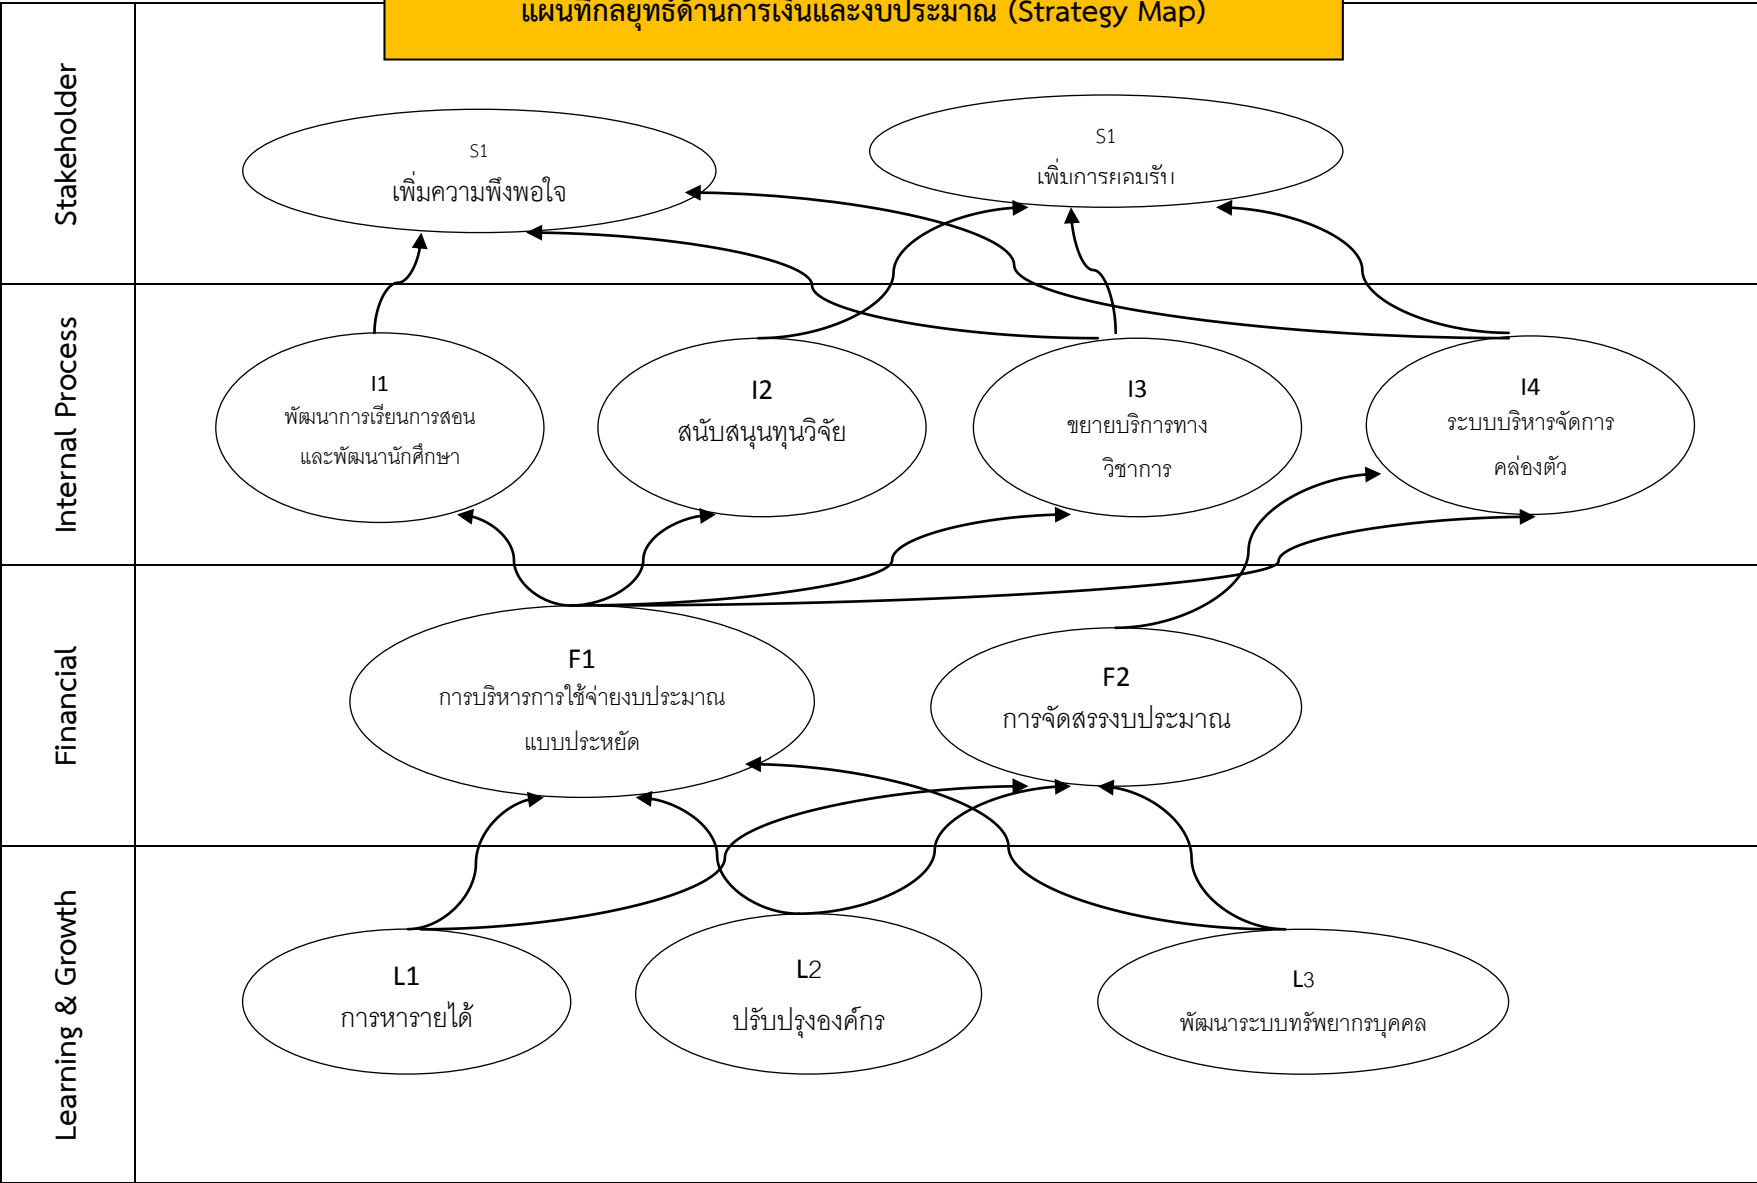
แผนที่กลยุทธ์ด้านการเงินและงบประมาณ (Strategy Map)

Stakeholder

S1
เพิ่มความพึงพอใจ

S1
เพิ่มการยอมรับ

Internal Process

I1
พัฒนาการเรียนการสอนและพัฒนานักศึกษา

I2
สนับสนุนทุนวิจัย

I3
ขยายบริการทางวิชาการ

I4
ระบบบริหารจัดการคล่องตัว

Financial

F1
การบริหารการใช้จ่ายงบประมาณแบบประหยัด

F2
การจัดสรรงบประมาณ

Learning & Growth

L1
การหารายได้

L2
ปรับปรุงองค์กร

L3
พัฒนาระบบทรัพยากรบุคคล